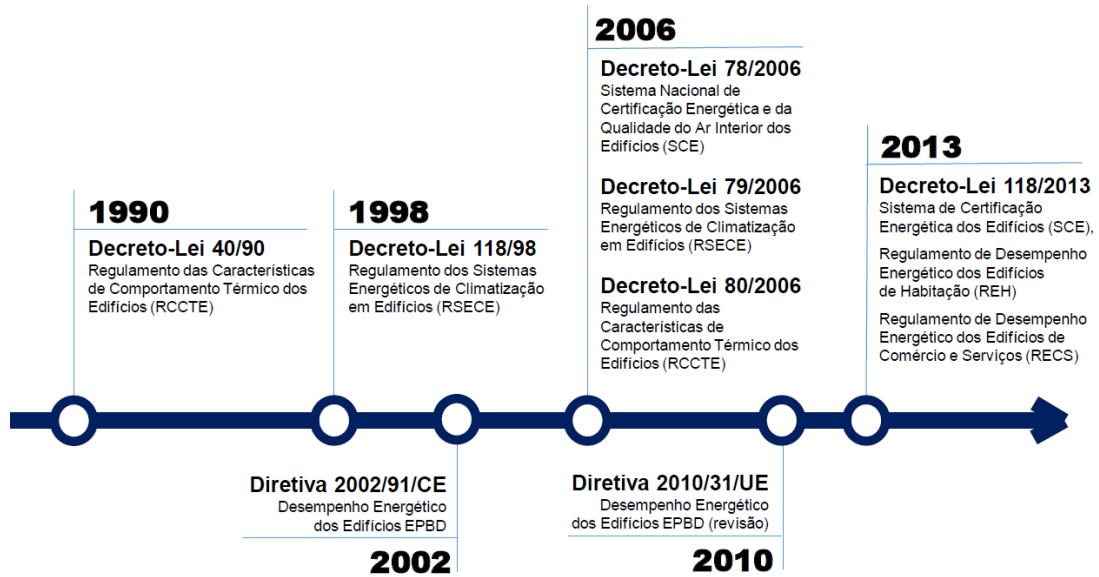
1990

Decreto-Lei 40/90
Regulamento das Características de Comportamento Térmico dos Edifícios (RCCTE)

1998

Decreto-Lei 118/98
Regulamento dos Sistemas Energéticos de Climatização em Edifícios (RSECE)

2006

Decreto-Lei 78/2006
Sistema Nacional de Certificação Energética e da Qualidade do Ar Interior dos Edifícios (SCE)

Decreto-Lei 79/2006
Regulamento dos Sistemas Energéticos de Climatização em Edifícios (RSECE)

Decreto-Lei 80/2006
Regulamento das Características de Comportamento Térmico dos Edifícios (RCCTE)

2013

Decreto-Lei 118/2013
Sistema de Certificação Energética dos Edifícios (SCE),

Regulamento de Desempenho Energético dos Edifícios de Habitação (REH)

Regulamento de Desempenho Energético dos Edifícios de Comércio e Serviços (RECS)

Diretiva 2002/91/CE
Desempenho Energético dos Edifícios EPBD

2002

Diretiva 2010/31/UE
Desempenho Energético dos Edifícios EPBD (revisão)

2010